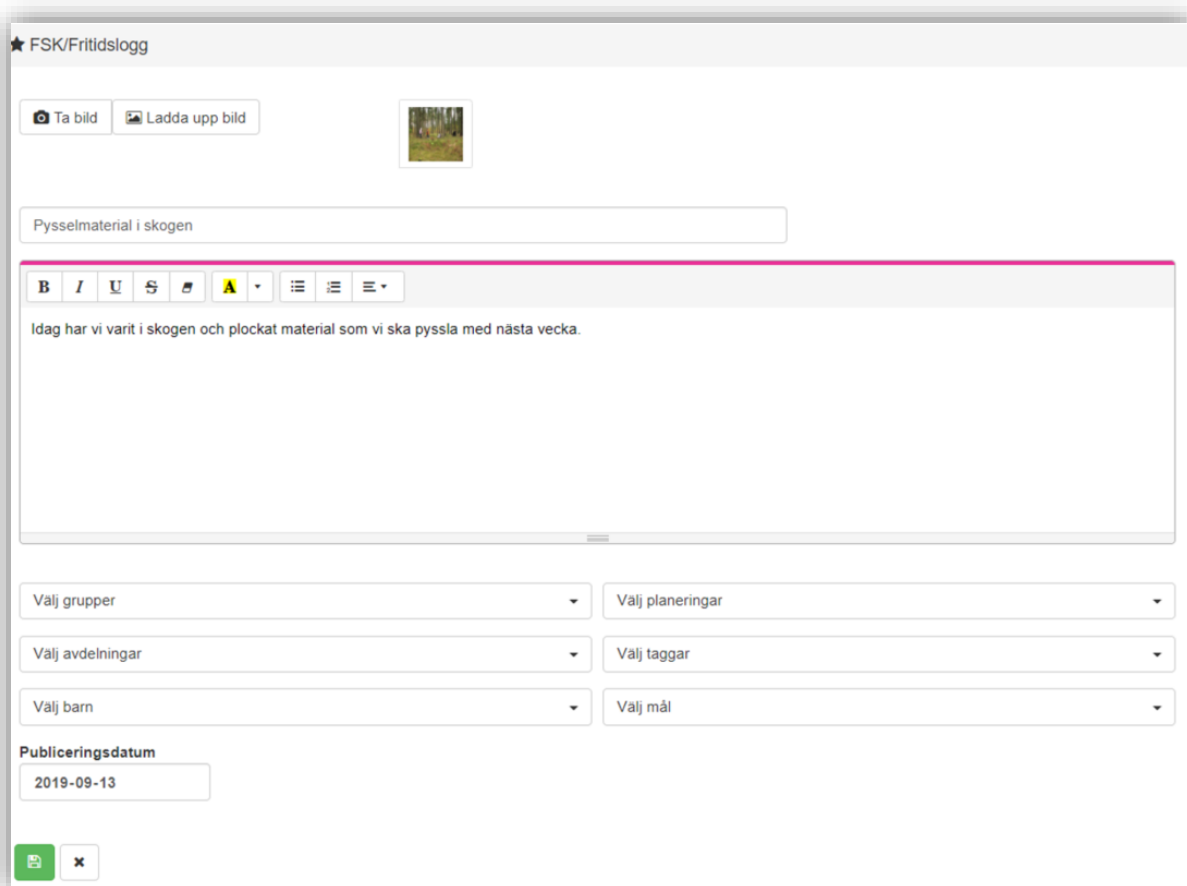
FSK/Fritidslogg

Ta bild Ladda upp bild

Pysselmaterial i skogen

B I U S A

Idag har vi varit i skogen och plockat material som vi ska pyssla med nästa vecka.

Välj grupper
Välj planeringar
Välj avdelningar
Välj taggar
Välj barn
Välj mål

Publiceringsdatum
2019-09-13